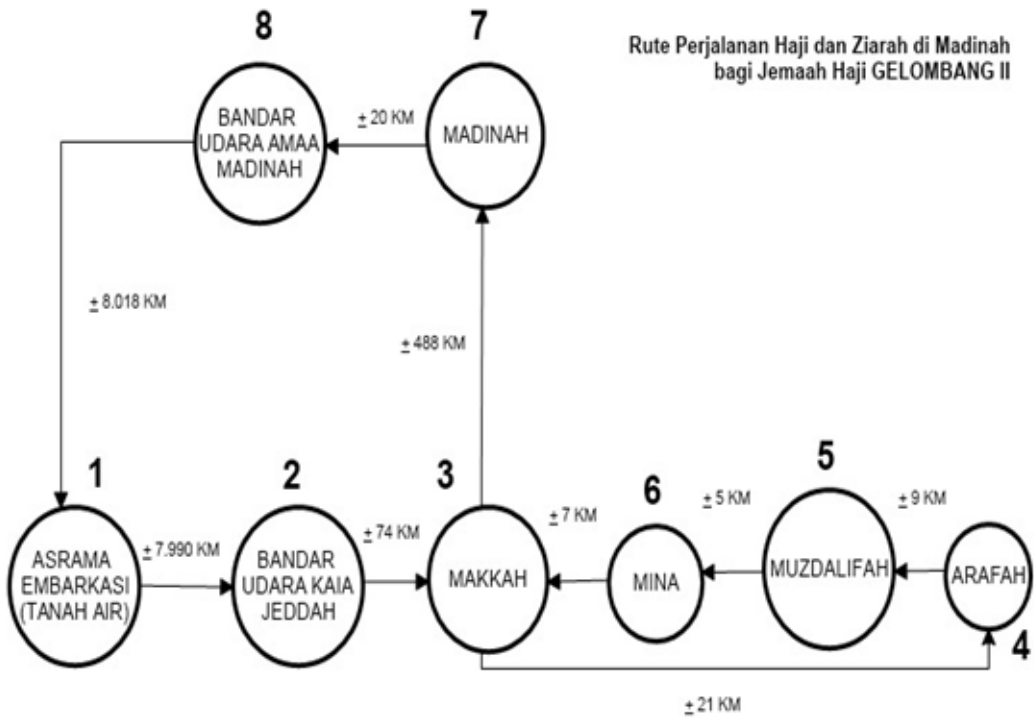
Rute Perjalanan Haji dan Ziarah di Madinah bagi Jemaah Haji GELOMBANG II

8

BANDAR UDARA AMAA MADINAH

7

MADINAH

$\pm$ 20 KM

$\pm$ 8.018 KM

$\pm$ 488 KM

1

ASRAMA EMBARKASI (TANAH AIR)

$\pm$ 7.990 KM

2

BANDAR UDARA KAIA JEDDAH

$\pm$ 74 KM

3

MAKKAH

$\pm$ 7 KM

6

MINA

$\pm$ 5 KM

5

MUZDALIFAH

$\pm$ 9 KM

ARAFAH

4

$\pm$ 21 KM